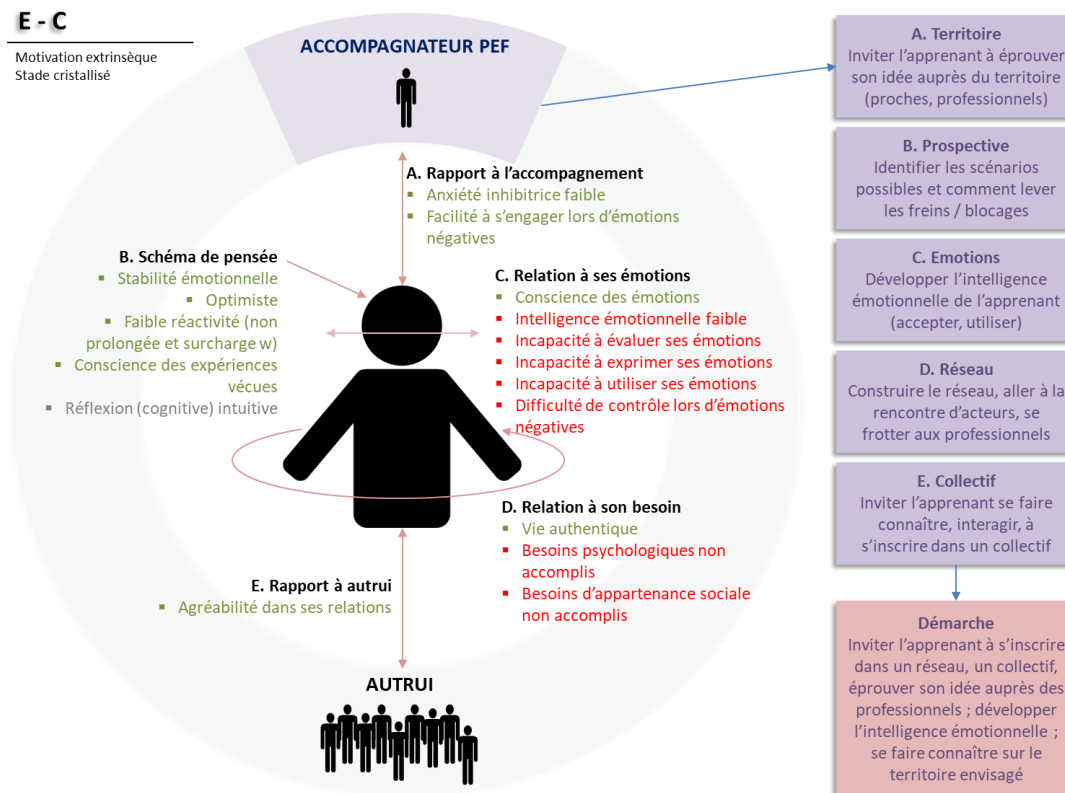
E - C

Motivation extrinsèque
Stade cristallisé

ACCOMPAGNATEUR PEF

A. Rapport à l'accompagnement
- Anxiété inhibitrice faible
- Facilité à s'engager lors d'émotions négatives

B. Schéma de pensée
- Stabilité émotionnelle
- Optimiste
- Faible réactivité (non prolongée et surcharge w)
- Conscience des expériences vécues
- Réflexion (cognitive) intuitive

C. Relation à ses émotions
- Conscience des émotions
- Intelligence émotionnelle faible
- Incapacité à évaluer ses émotions
- Incapacité à exprimer ses émotions
- Incapacité à utiliser ses émotions
- Difficulté de contrôle lors d'émotions négatives

D. Relation à son besoin
- Vie authentique
- Besoins psychologiques non accomplis
- Besoins d'appartenance sociale non accomplis

E. Rapport à autrui
- Agréabilité dans ses relations

AUTRUI

A. Territoire
Inviter l'apprenant à éprouver son idée auprès du territoire (proches, professionnels)

B. Prospective
Identifier les scénarios possibles et comment lever les freins / blocages

C. Emotions
Développer l'intelligence émotionnelle de l'apprenant (accepter, utiliser)

D. Réseau
Construire le réseau, aller à la rencontre d'acteurs, se frotter aux professionnels

E. Collectif
Inviter l'apprenant se faire connaître, interagir, à s'inscrire dans un collectif

Démarche
Inviter l'apprenant à s'inscrire dans un réseau, un collectif, éprouver son idée auprès des professionnels ; développer l'intelligence émotionnelle ; se faire connaître sur le territoire envisagé